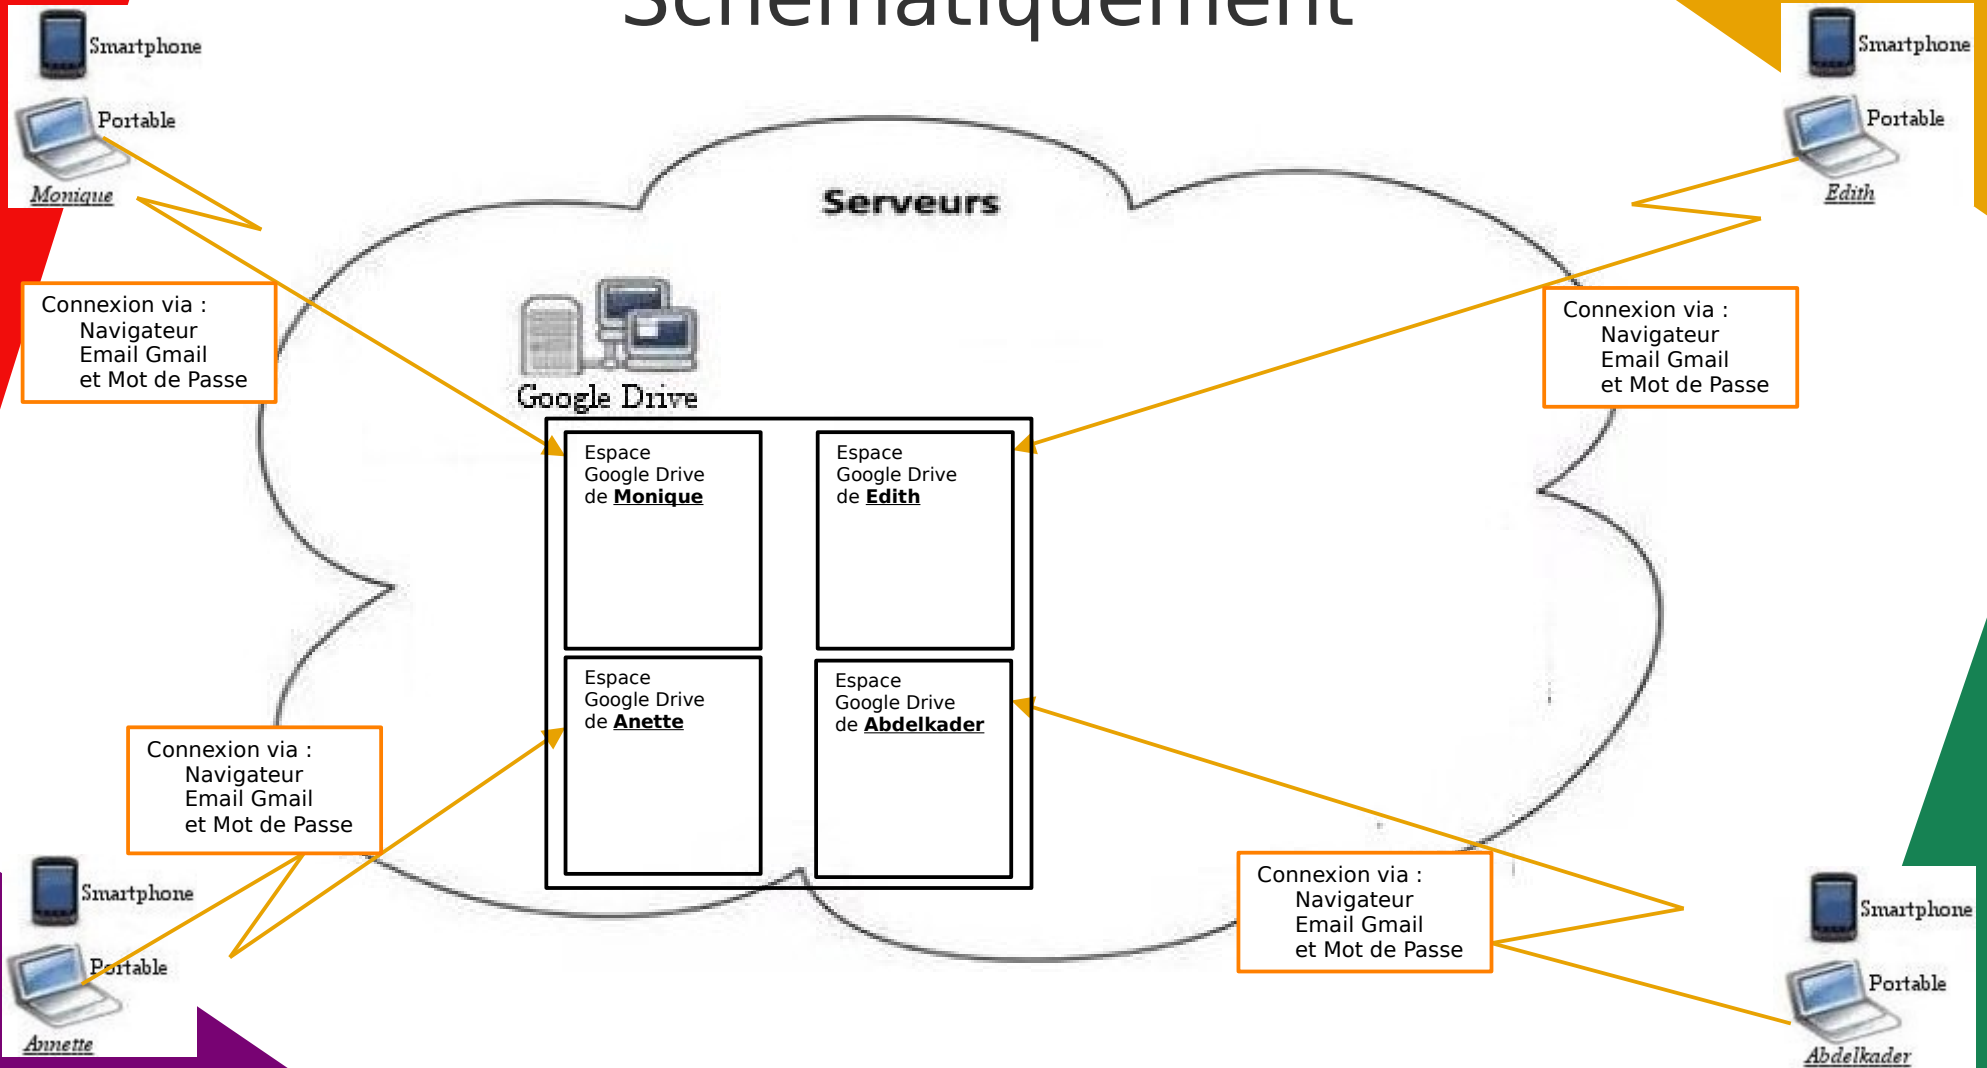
Schématiquement

Smartphone
Portable
Monique

Smartphone
Portable
Edith

Serveurs

Connexion via :
Navigateur
Email Gmail
et Mot de Passe

Google Drive

Connexion via :
Navigateur
Email Gmail
et Mot de Passe

Espace
Google Drive
de **Monique**

Espace
Google Drive
de **Edith**

Espace
Google Drive
de **Anette**

Espace
Google Drive
de **Abdelkader**

Connexion via :
Navigateur
Email Gmail
et Mot de Passe

Connexion via :
Navigateur
Email Gmail
et Mot de Passe

Smartphone
Portable
Annette

Smartphone
Portable
Abdelkader